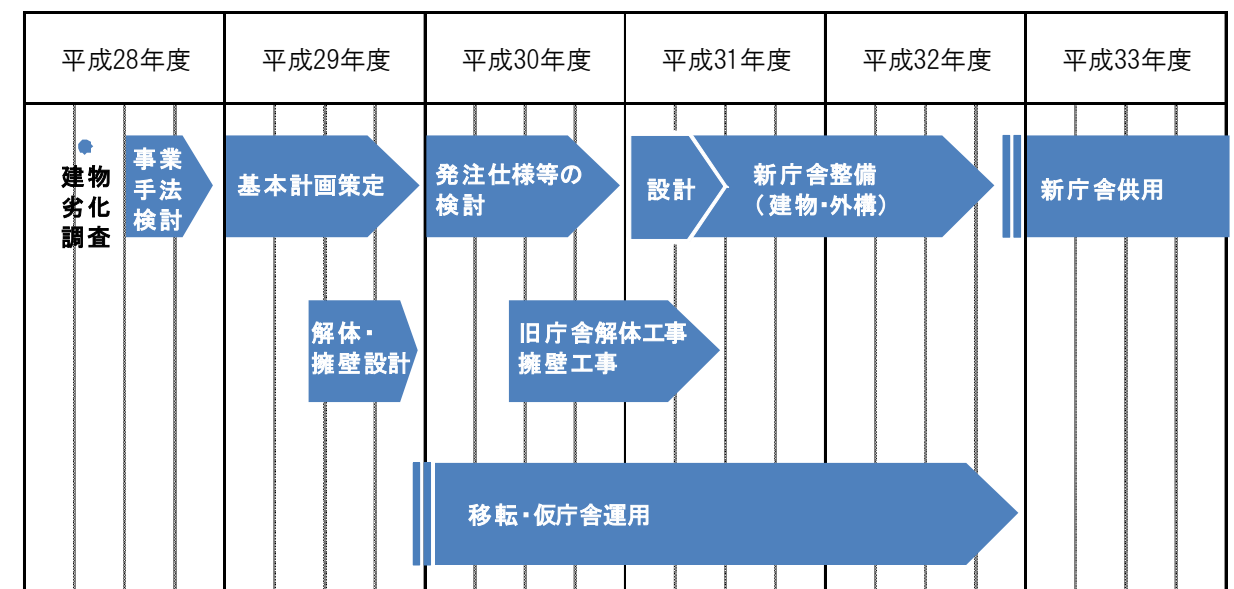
| 平成28年度 | 平成29年度 | 平成30年度 | 平成31年度 | 平成32年度 | 平成33年度 |
|---|---|---|---|---|---|

建物劣化調査

事業手法検討

基本計画策定

発注仕様等の検討

設計

新庁舎整備（建物・外構）

新庁舎供用

解体・擁壁設計

旧庁舎解体工事
擁壁工事

移転・仮庁舎運用